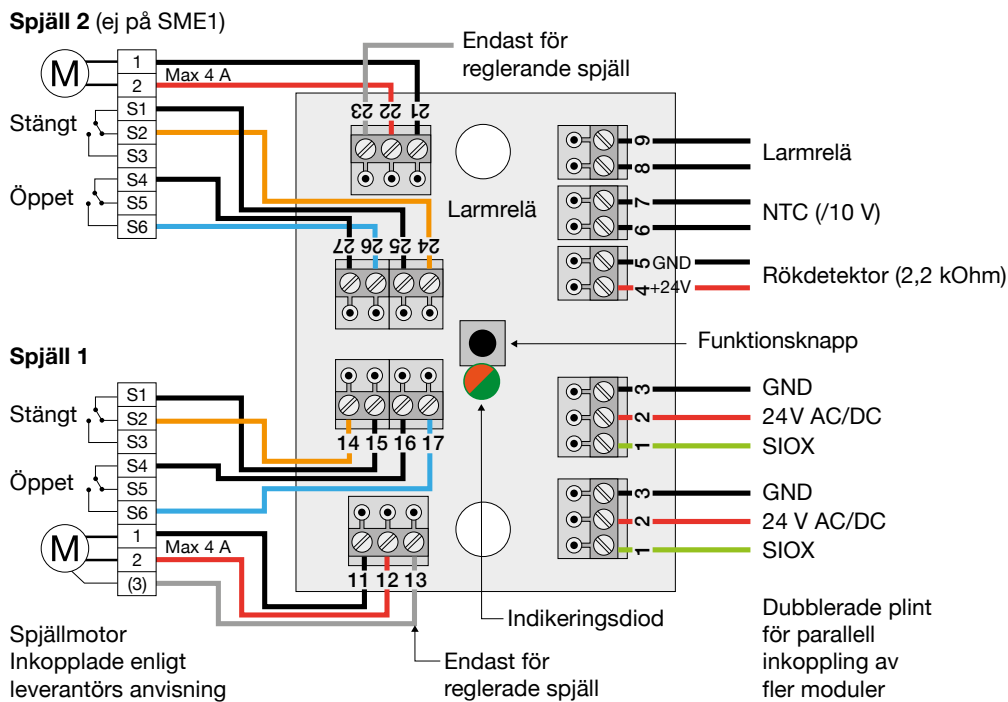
**Spjäll 2** (ej på SME1)

M

1
2
Max 4 A
S1
Stängt
S2
S3
S4
Öppet
S5
S6

Endast för reglerande spjäll

23 22 21

27 26 25 24

Larmrelä

9
8
Larmrelä

7
6
NTC (/10 V)

5 GND
4 +24V
Rökdetektor (2,2 kOhm)

Funktionsknapp

**Spjäll 1**

S1
Stängt
S2
S3
S4
Öppet
S5
S6

14 15 16 17

3
2
1
GND
24V AC/DC
SIOX

M
1
2
Max 4 A
(3)

11 12 13

3
2
1
GND
24 V AC/DC
SIOX

Indikeringsdiod

Spjällmotor
Inkopplade enligt leverantörs anvisning

Endast för reglerade spjäll

Dubblerade plint för parallell inkoppling av fler moduler